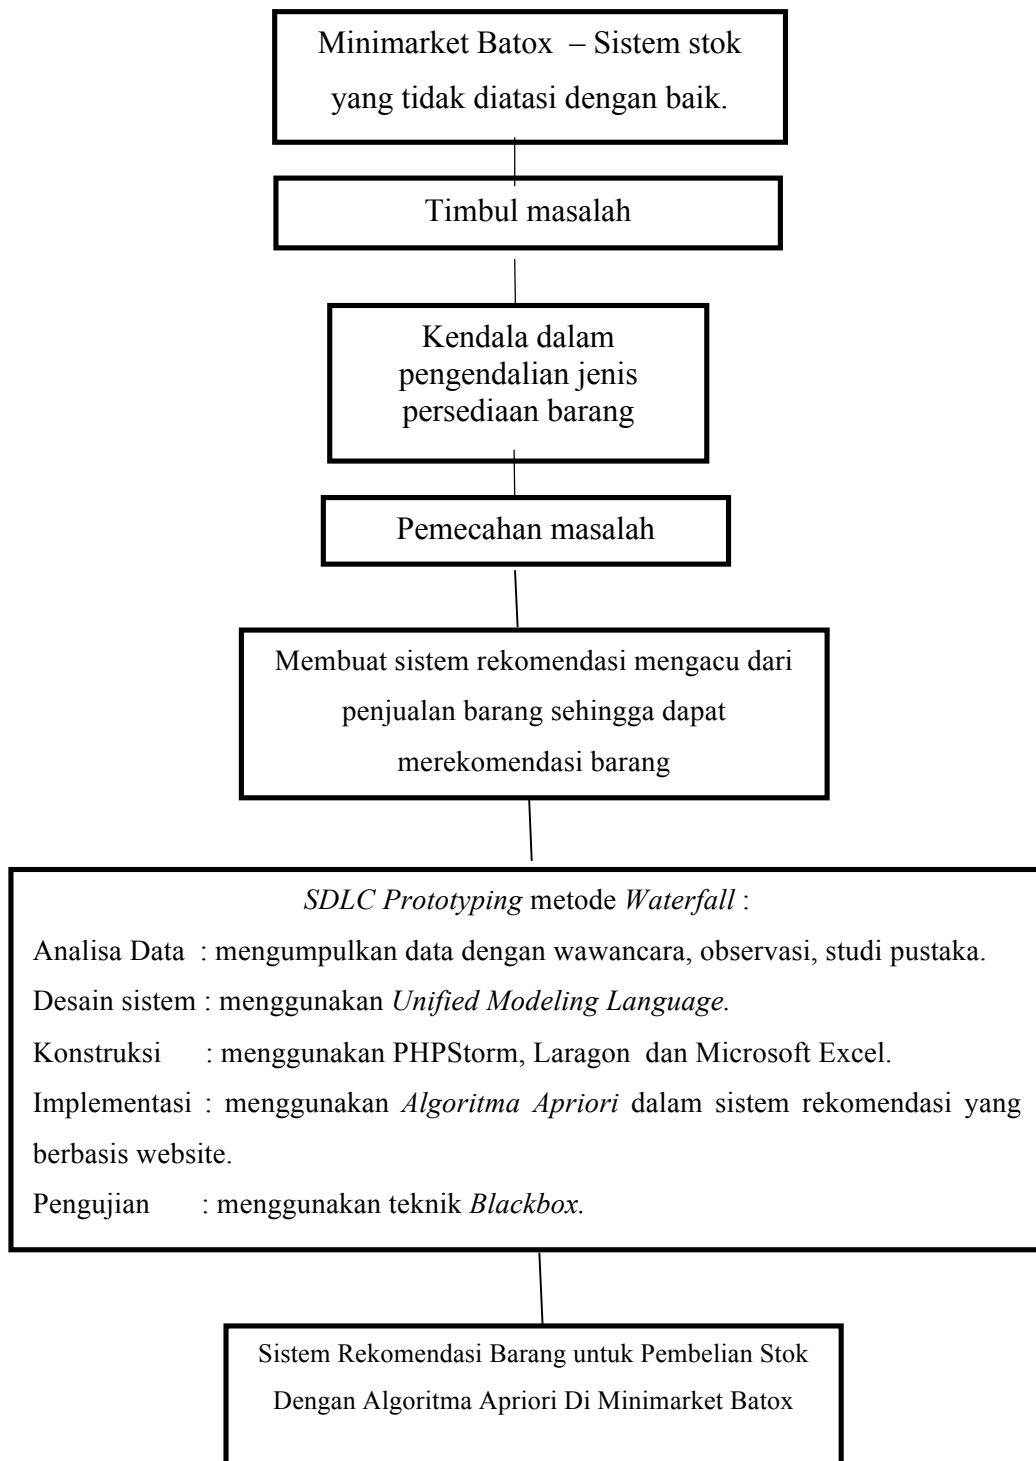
Minimarket Batox – Sistem stok yang tidak diatasi dengan baik.

Timbul masalah

Kendala dalam pengendalian jenis persediaan barang

Pemecahan masalah

Membuat sistem rekomendasi mengacu dari penjualan barang sehingga dapat merekomendasi barang

*SDLC Prototyping* metode *Waterfall* :

Analisa Data : mengumpulkan data dengan wawancara, observasi, studi pustaka.

Desain sistem : menggunakan *Unified Modeling Language.*

Konstruksi : menggunakan PHPStorm, Laragon dan Microsoft Excel.

Implementasi : menggunakan *Algoritma Apriori* dalam sistem rekomendasi yang berbasis website.

Pengujian : menggunakan teknik *Blackbox.*

Sistem Rekomendasi Barang untuk Pembelian Stok Dengan Algoritma Apriori Di Minimarket Batox